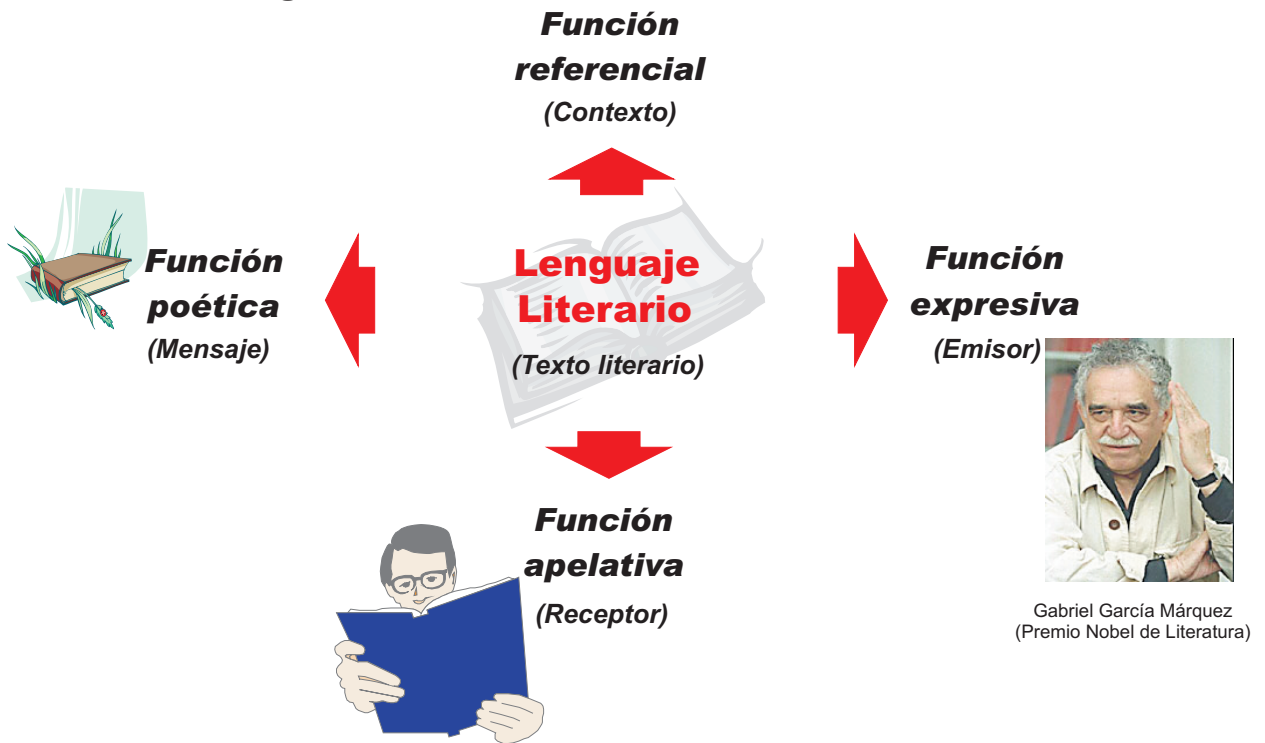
Función referencial
(Contexto)

Función poética
(Mensaje)

Lenguaje Literario
(Texto literario)

Función expresiva
(Emisor)

Función apelativa
(Receptor)

Gabriel García Márquez
(Premio Nobel de Literatura)